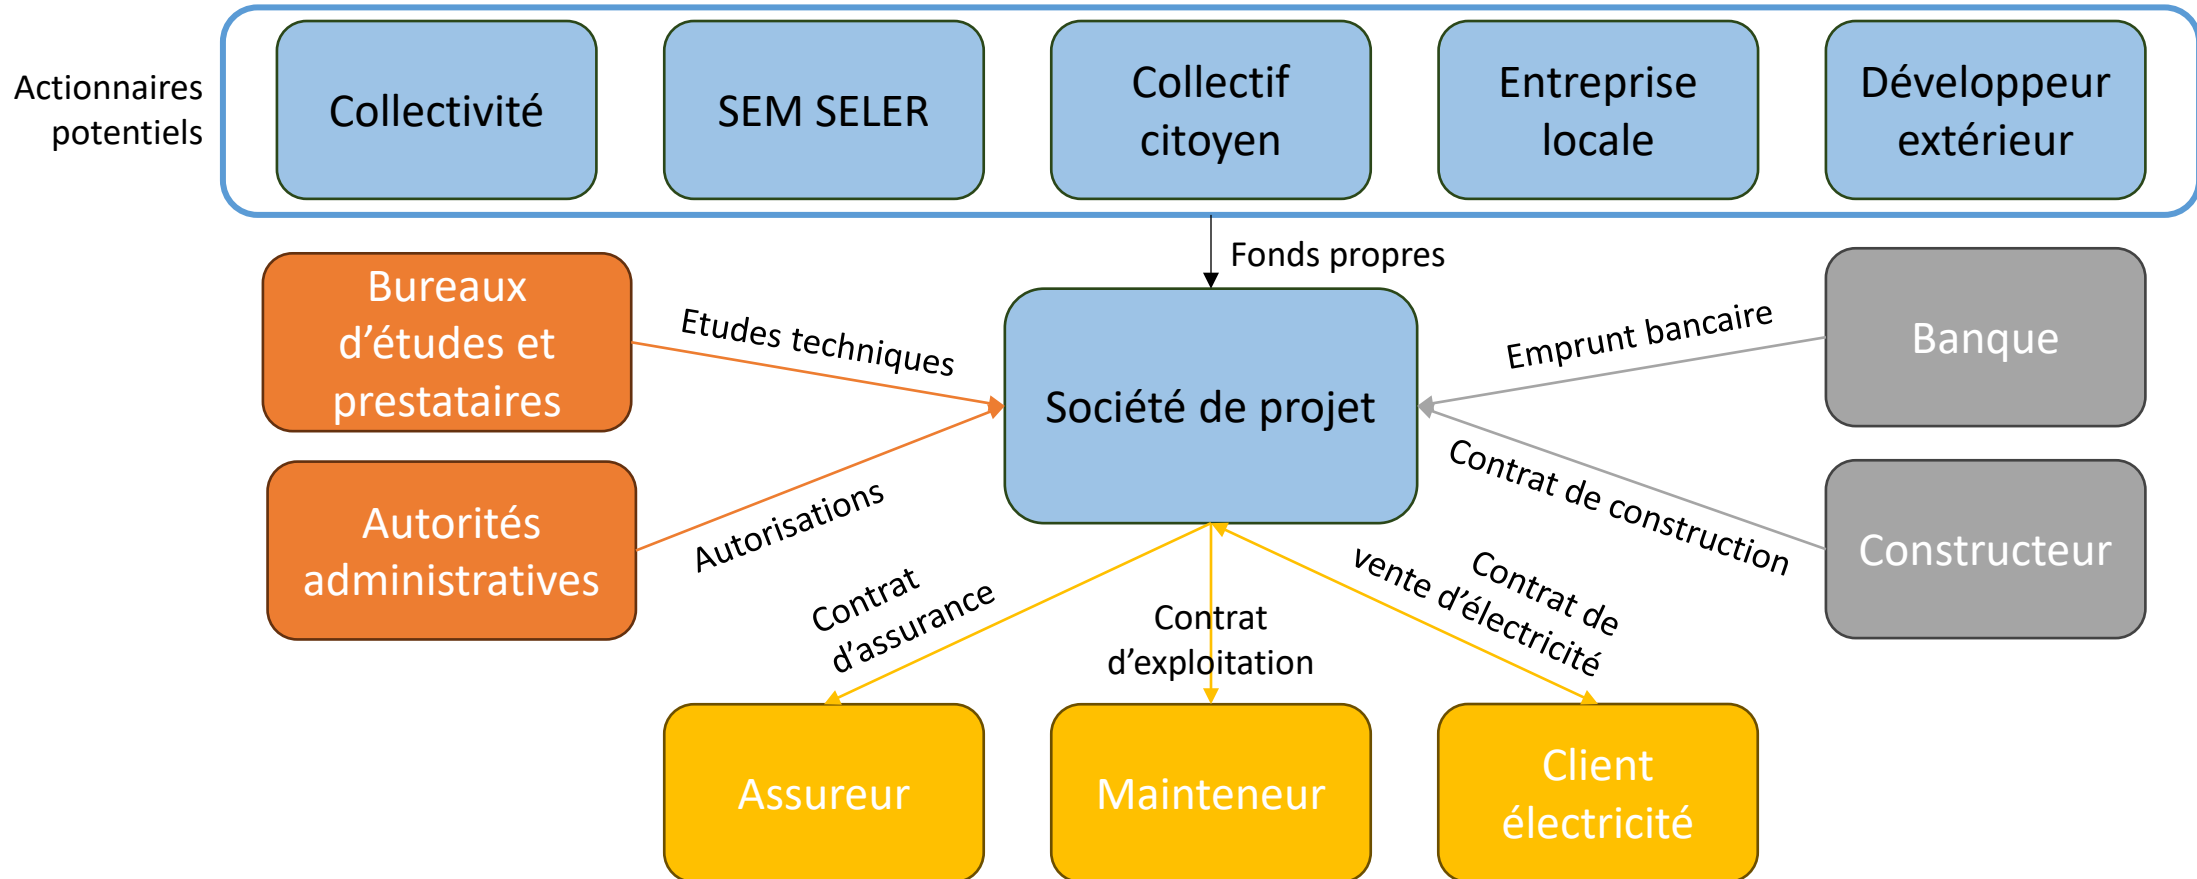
Actionnaires potentiels

Collectivité

SEM SELER

Collectif citoyen

Entreprise locale

Développeur extérieur

Fonds propres

Bureaux d'études et prestataires

Etudes techniques

Société de projet

Emprunt bancaire

Banque

Autorités administratives

Autorisations

Contrat de construction

Constructeur

Contrat d'assurance

Contrat d'exploitation

Contrat de vente d'électricité

Assureur

Mainteneur

Client électricité